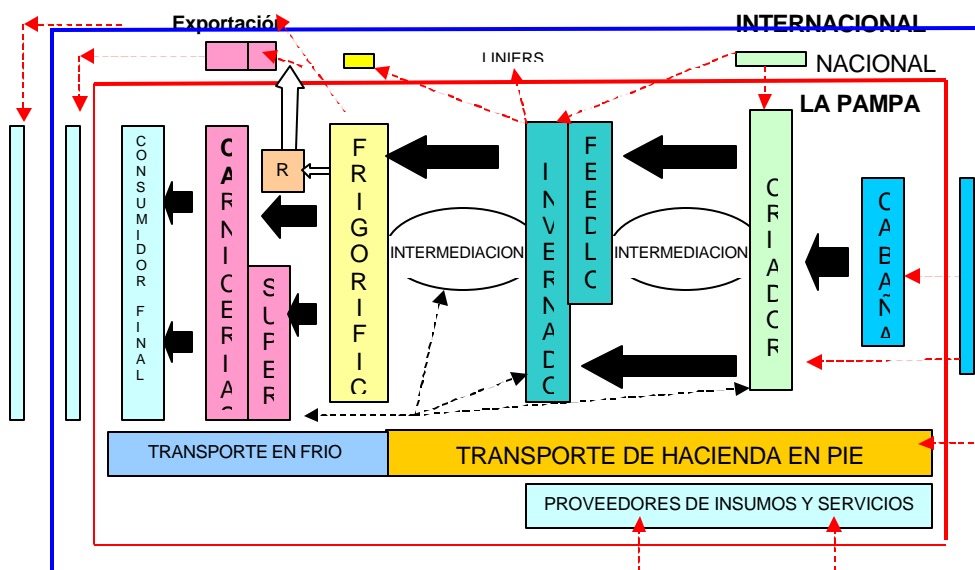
Exportación

INTERNACIONAL

LINIERS

NACIONAL

LA PAMPA

CONSUMIDOR FINAL

CARNICERIAS

SUPER

R

FRIGORIFIC

INTERMEDIACION

INVERNADO

FEEDLO

INTERMEDIACION

CRIADOR

CABAÑA

TRANSPORTE EN FRIO

TRANSPORTE DE HACIENDA EN PIE

PROVEEDORES DE INSUMOS Y SERVICIOS